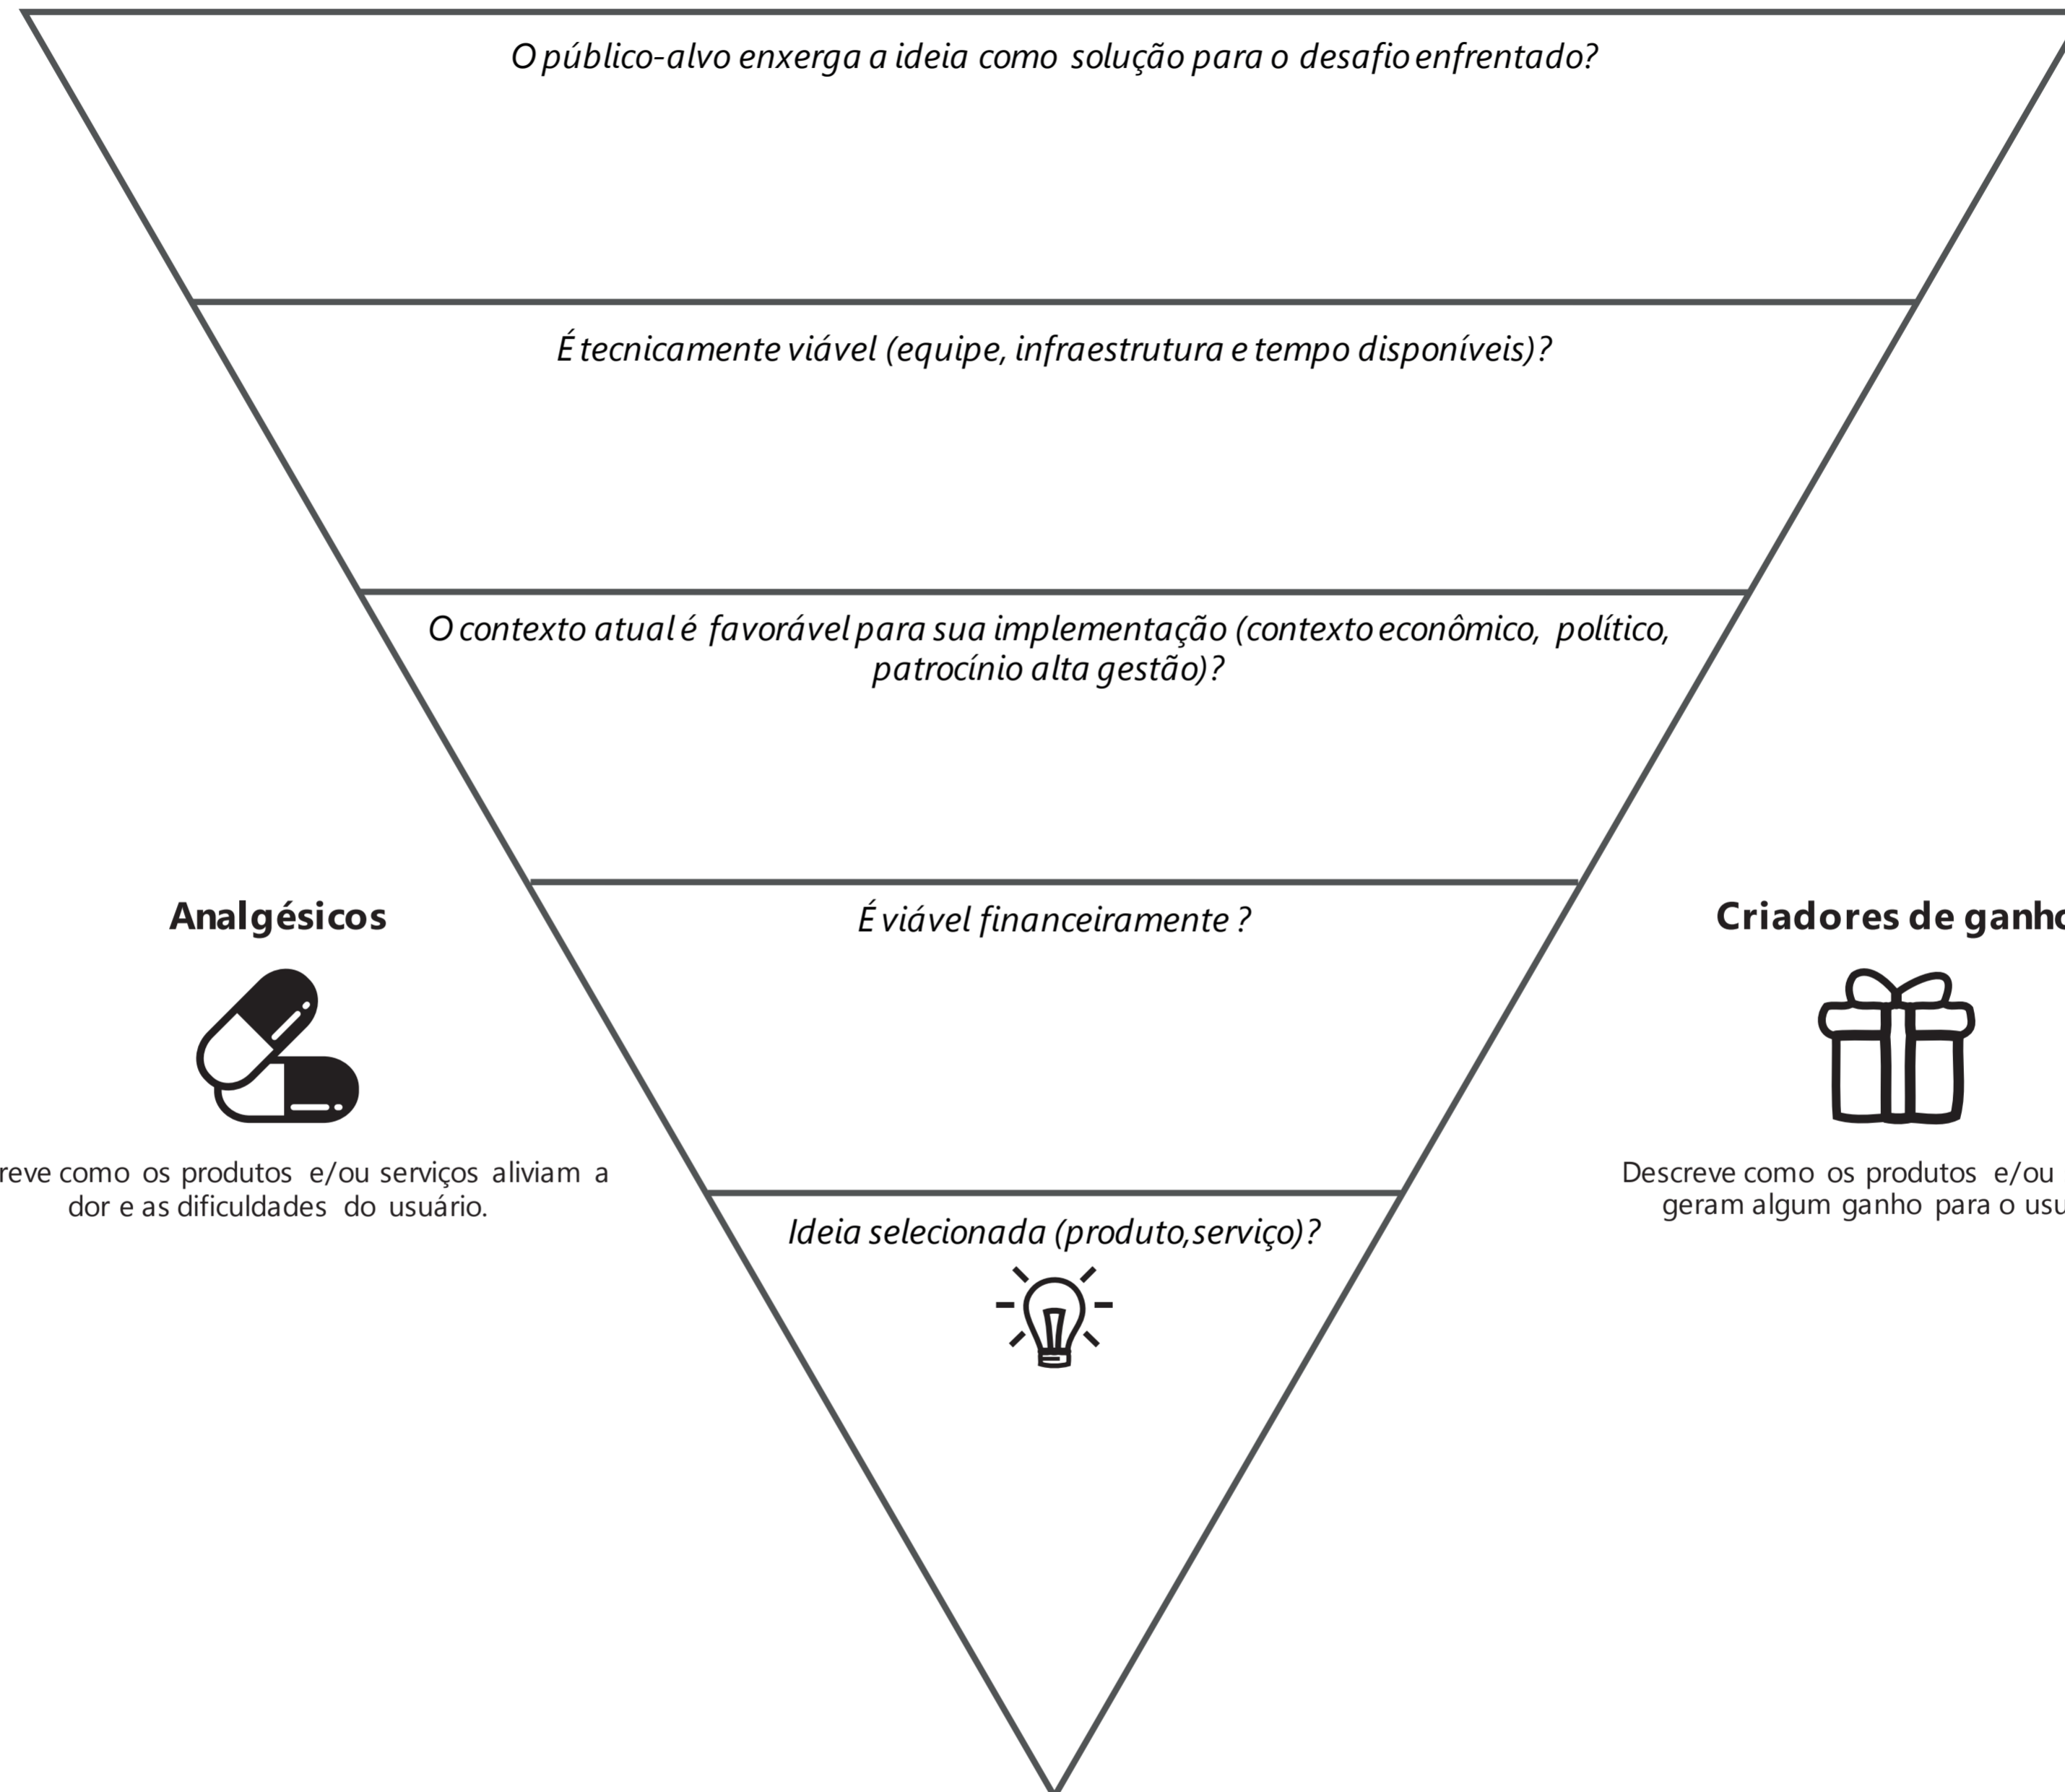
O público-alvo enxerga a ideia como solução para o desafio enfrentado?

É tecnicamente viável (equipe, infraestrutura e tempo disponíveis)?

O contexto atual é favorável para sua implementação (contexto econômico, político, patrocínio alta gestão)?

Analgésicos

É viável financeiramente ?

Criadores de ganho

reve como os produtos e/ou serviços aliviam a dor e as dificuldades do usuário.

Descreve como os produtos e/ou geram algum ganho para o usu

Ideia selecionada (produto,serviço)?